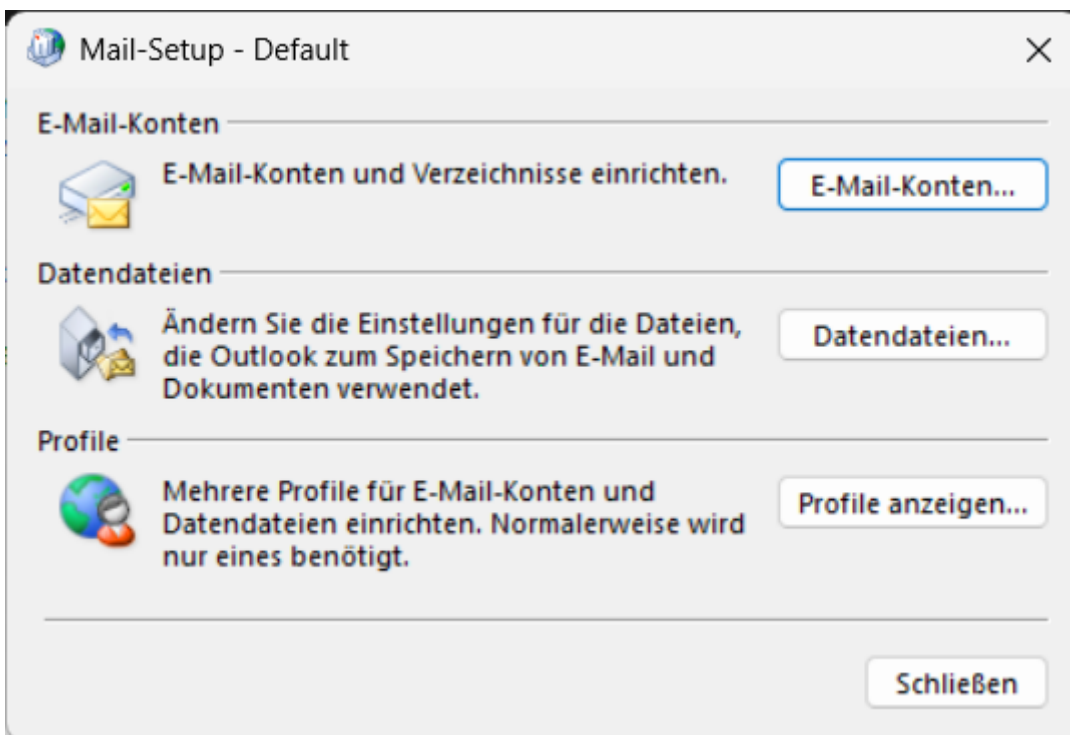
Mail-Setup - Default

×

E-Mail-Konten

E-Mail-Konten und Verzeichnisse einrichten.

E-Mail-Konten...

Datendateien

Ändern Sie die Einstellungen für die Dateien, die Outlook zum Speichern von E-Mail und Dokumenten verwendet.

Datendateien...

Profile

Mehrere Profile für E-Mail-Konten und Datendateien einrichten. Normalerweise wird nur eines benötigt.

Profile anzeigen...

Schließen